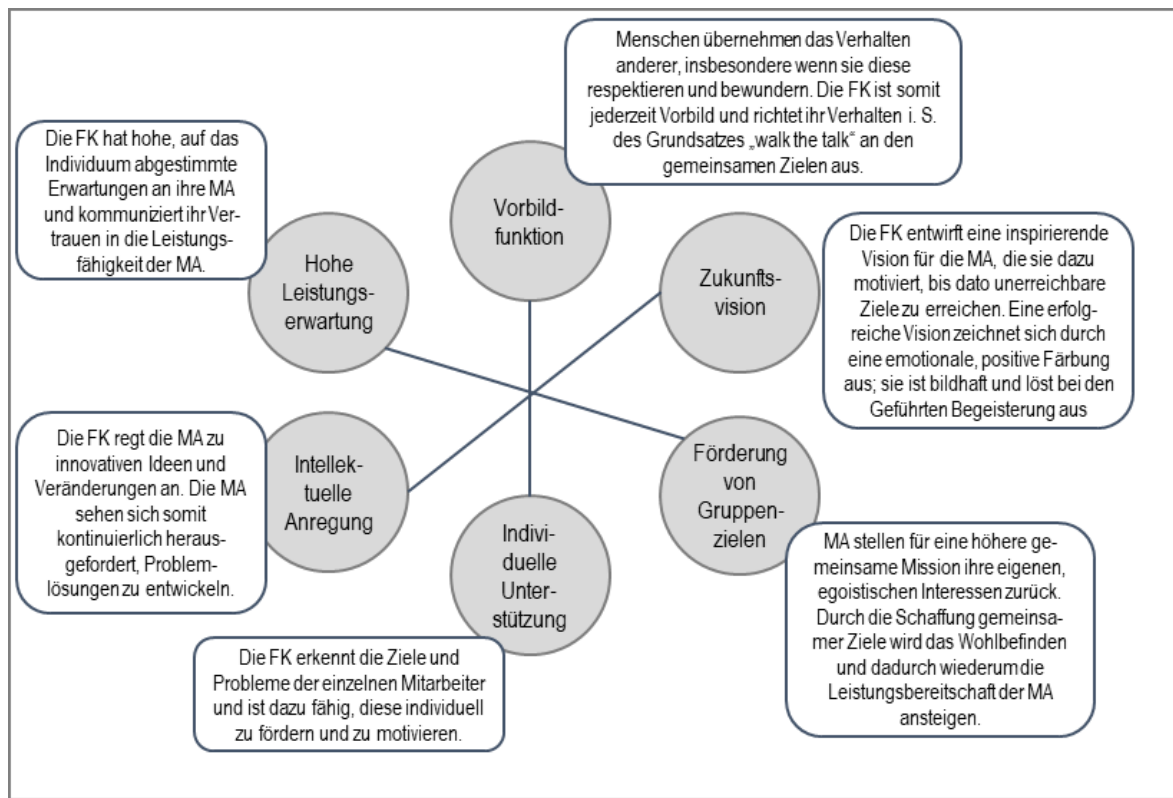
Menschen übernehmen das Verhalten anderer, insbesondere wenn sie diese respektieren und bewundern. Die FK ist somit jederzeit Vorbild und richtet ihr Verhalten i. S. des Grundsatzes „walk the talk" an den gemeinsamen Zielen aus.

Die FK hat hohe, auf das Individuum abgestimmte Erwartungen an ihre MA und kommuniziert ihr Vertrauen in die Leistungsfähigkeit der MA.

Vorbildfunktion

Hohe Leistungserwartung

Zukunftsvision

Die FK entwirft eine inspirierende Vision für die MA, die sie dazu motiviert, bis dato unerreichbare Ziele zu erreichen. Eine erfolgreiche Vision zeichnet sich durch eine emotionale, positive Färbung aus; sie ist bildhaft und löst bei den Geführten Begeisterung aus

Die FK regt die MA zu innovativen Ideen und Veränderungen an. Die MA sehen sich somit kontinuierlich herausgefordert, Problemlösungen zu entwickeln.

Intellektuelle Anregung

Individuelle Unterstützung

Förderung von Gruppenzielen

MA stellen für eine höhere gemeinsame Mission ihre eigenen, egoistischen Interessen zurück. Durch die Schaffung gemeinsamer Ziele wird das Wohlbefinden und dadurch wiederum die Leistungsbereitschaft der MA ansteigen.

Die FK erkennt die Ziele und Probleme der einzelnen Mitarbeiter und ist dazu fähig, diese individuell zu fördern und zu motivieren.